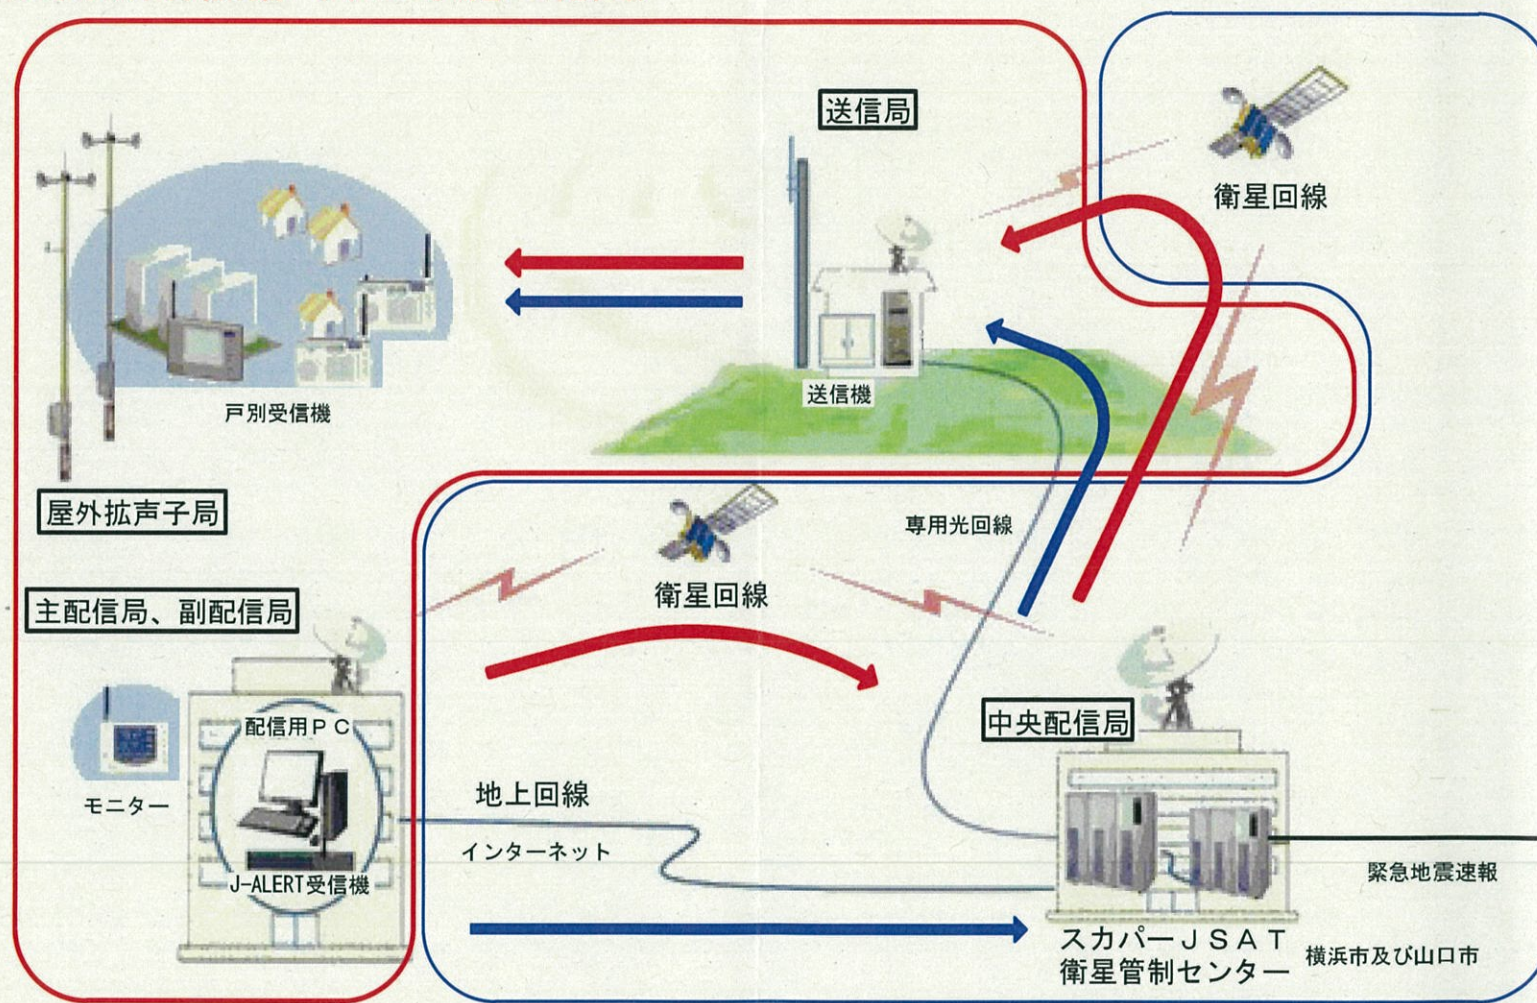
送信局

衛星回線

戸別受信機

送信機

屋外拡声子局

専用光回線

衛星回線

主配信局、副配信局

配信用ＰＣ

中央配信局

モニター

地上回線

インターネット

J-ALERT受信機

緊急地震速報

スカパーＪＳＡＴ
衛星管制センター

横浜市及び山口市